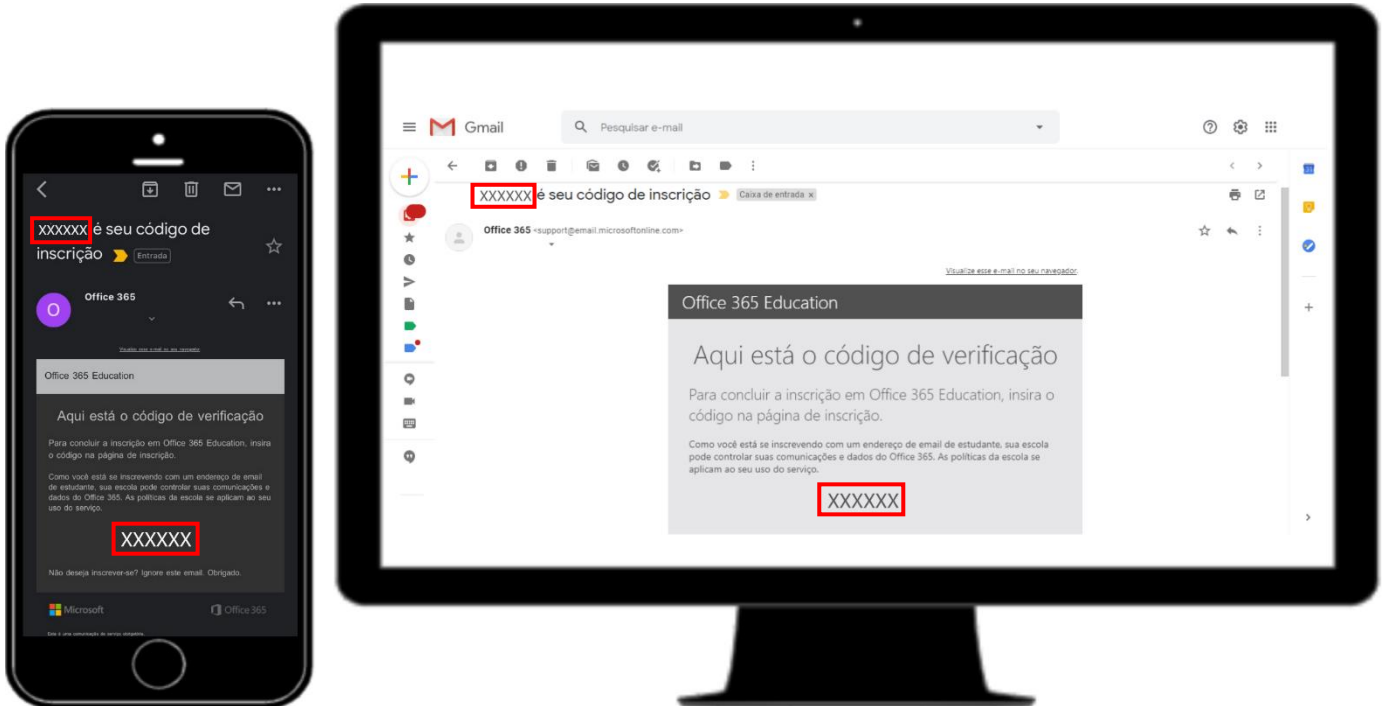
xxxxxx é seu código de inscrição
Entrada

Office 365

Visualize esse e-mail no seu navegador

Office 365 Education

Aqui está o código de verificação

Para concluir a inscrição em Office 365 Education, insira o código na página de inscrição.

Como você está se inscrevendo com um endereço de email de estudante, sua escola pode controlar suas comunicações e dados do Office 365. As políticas da escola se aplicam ao seu uso do serviço.

XXXXXX

Não deseja inscrever-se? Ignore este email. Obrigado.

Microsoft
Office 365

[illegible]

Gmail
Pesquisar e-mail

XXXXXX é seu código de inscrição
Caixa de entrada ×

Office 365 <support@email.microsoftonline.com>

Visualize esse e-mail no seu navegador.

Office 365 Education

Aqui está o código de verificação

Para concluir a inscrição em Office 365 Education, insira o código na página de inscrição.

Como você está se inscrevendo com um endereço de email de estudante, sua escola pode controlar suas comunicações e dados do Office 365. As políticas da escola se aplicam ao seu uso do serviço.

XXXXXX